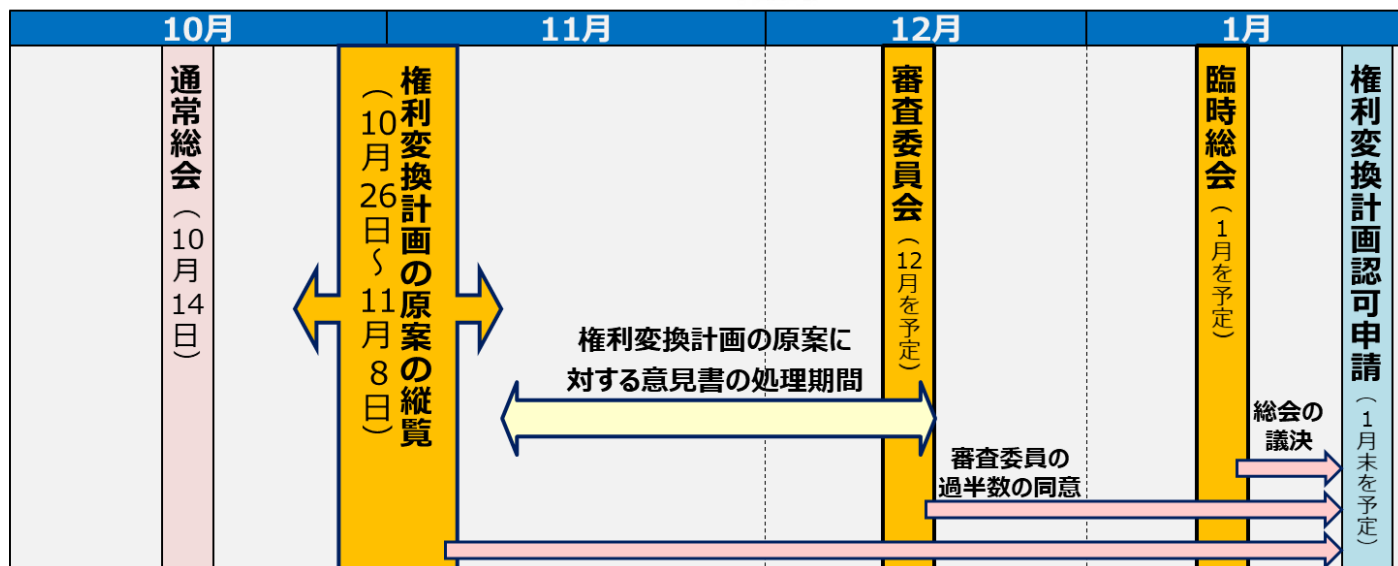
10月

11月

12月

1月

通常総会（10月14日）

権利変換計画の原案の縦覧（10月26日～11月8日）

権利変換計画の原案に対する意見書の処理期間

審査委員会（12月を予定）

審査委員の過半数の同意

臨時総会（1月を予定）

総会の議決

権利変換計画認可申請（1月末を予定）